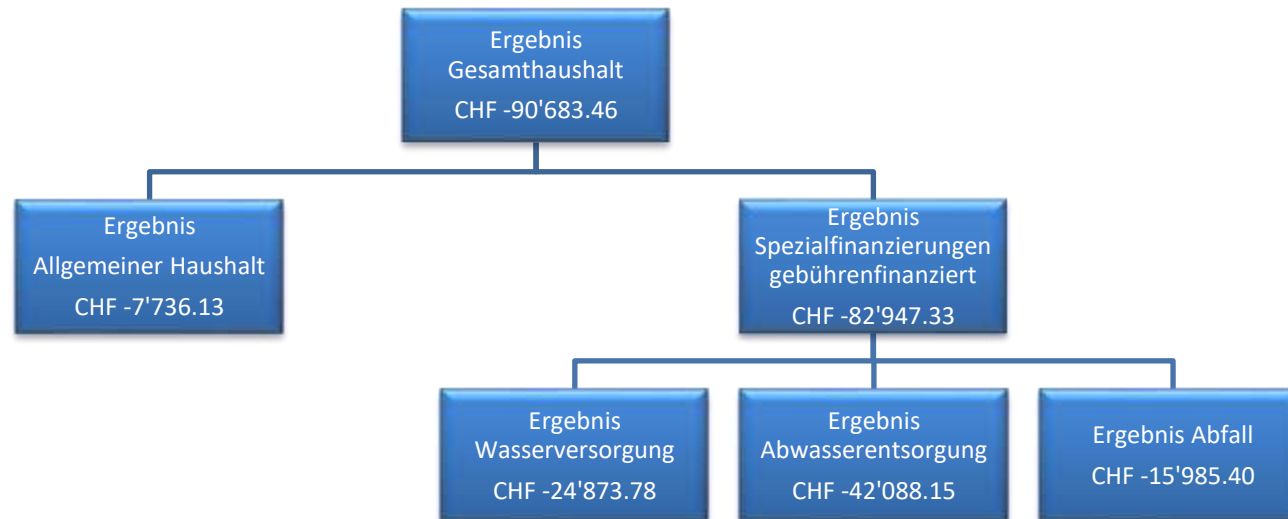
Ergebnis
Gesamthaushalt
CHF -90'683.46

Ergebnis
Allgemeiner Haushalt
CHF -7'736.13

Ergebnis
Spezialfinanzierungen
gebührenfinanziert
CHF -82'947.33

Ergebnis
Wasserversorgung
CHF -24'873.78

Ergebnis
Abwasserentsorgung
CHF -42'088.15

Ergebnis Abfall
CHF -15'985.40